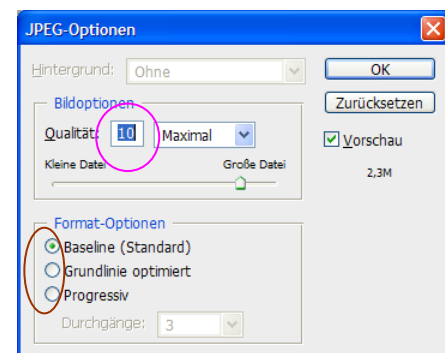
JPEG-Optionen

Hintergrund: Ohne

Bildoptionen
Qualität: 10 Maximal
Kleine Datei Große Datei

Format-Optionen
Baseline (Standard)
Grundlinie optimiert
Progressiv
Durchgänge: 3

OK
Zurücksetzen
Vorschau
2,3M